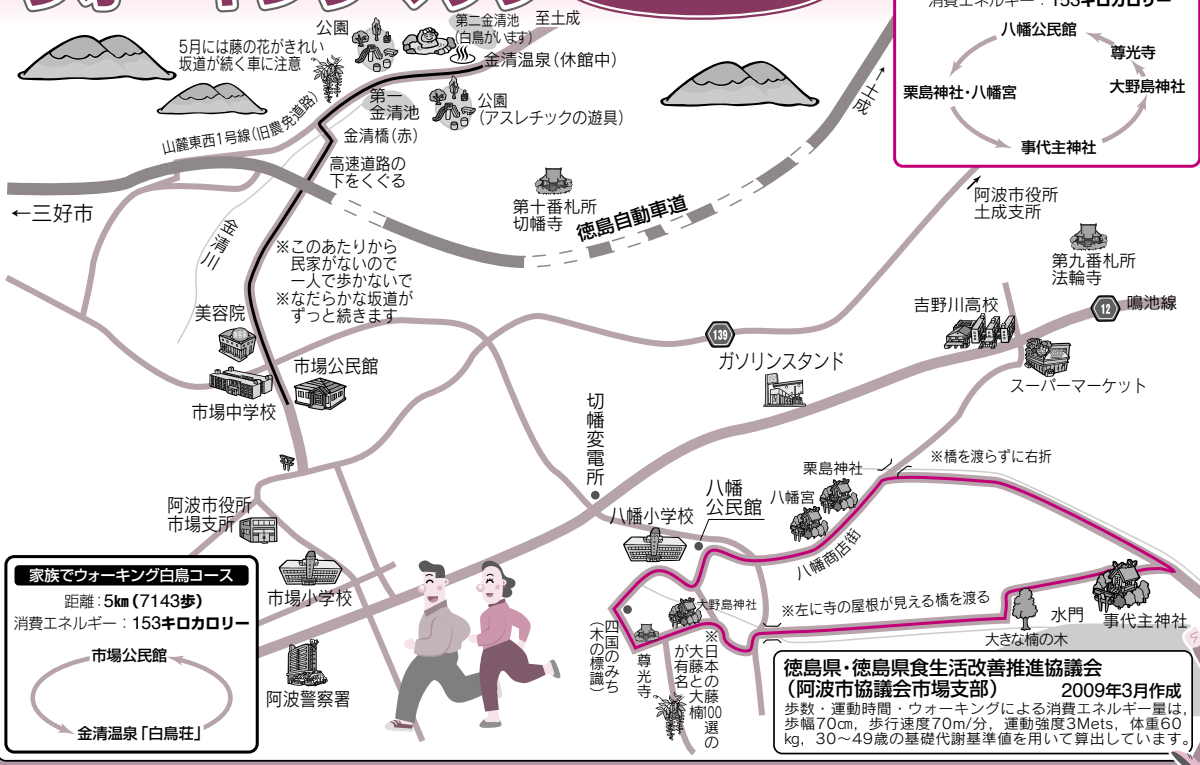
消費エネルギー：153キロカロリー

八幡公民館
尊光寺
栗島神社・八幡宮
大野島神社
事代主神社

公園
第二金清池（白鳥がいます）
至土成
5月には藤の花がきれい
坂道が続く車に注意
金清温泉（休館中）
第一金清池
公園（アスレチックの遊具）
山麓東西1号線（旧農免道路）
金清橋（赤）
↑土成
高速道路の下をくぐる
←三好市
第十番札所
切幡寺
徳島自動車道
阿波市役所
土成支所
金清川
※このあたりから
民家がないので
一人で歩かないで
※なだらかな坂道が
ずっと続きます
第九番札所
法輪寺
美容院
12 鳴池線
吉野川高校
139
市場公民館
ガソリンスタンド
スーパーマーケット
市場中学校
切幡変電所
※橋を渡らずに右折
栗島神社
八幡
公民館
八幡宮
阿波市役所
市場支所
八幡小学校
八幡商店街
家族でウォーキング白鳥コース
距離：5km（7143歩）
消費エネルギー：153キロカロリー
市場小学校
大野島神社
※左に寺の屋根が見える橋を渡る
水門
事代主神社
市場公民館
四国のみち（木の標識）
尊光寺
※日本の大藤100選に有名な大楠
大きな楠の木
阿波警察署
金清温泉「白鳥荘」
徳島県・徳島県食生活改善推進協議会
（阿波市協議会市場支部）
2009年3月作成
歩数・運動時間・ウォーキングによる消費エネルギー量は，歩幅70㎝，歩行速度70m/分，運動強度3Mets，体重60kg，30～49歳の基礎代謝基準値を用いて算出しています。